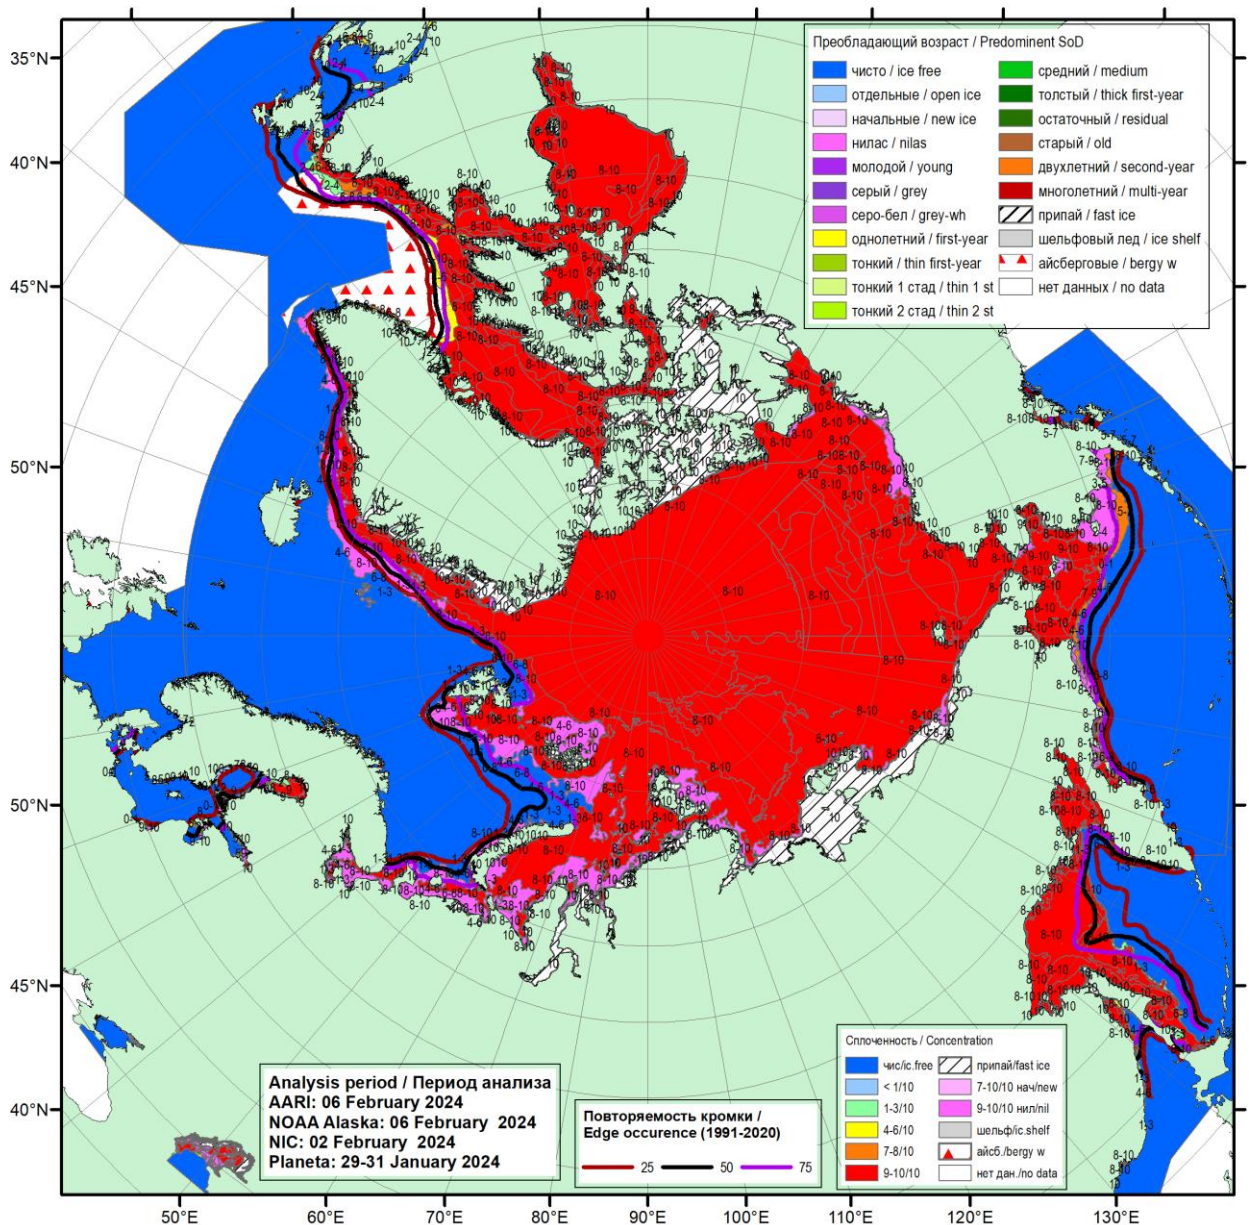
Преобладающий возраст / Predominent SoD
чисто / ice free
отдельные / open ice
начальные / new ice
нилас / nilas
молодой / young
серый / grey
серо-бел / grey-wh
однолетний / first-year
тонкий / thin first-year
тонкий 1 стад / thin 1 st
тонкий 2 стад / thin 2 st
средний / medium
толстый / thick first-year
остаточный / residual
старый / old
двухлетний / second-year
многолетний / multi-year
припай / fast ice
шельфовый лед / ice shelf
айсберговые / bergy w
нет данных / no data

Сплоченность / Concentration
чис/ic.free
< 1/10
1-3/10
4-6/10
7-8/10
9-10/10
припай/fast ice
7-10/10 нач/new
9-10/10 нил/nil
шельф/ic.shelf
айсб./bergy w
нет дан./no data

Analysis period / Период анализа
AARI: 06 February 2024
NOAA Alaska: 06 February 2024
NIC: 02 February 2024
Planeta: 29-31 January 2024

Повторяемость кромки / Edge occurence (1991-2020)
25
50
75

35°N
40°N
45°N
50°N
50°N
45°N
40°N
50°E
60°E
70°E
80°E
90°E
100°E
110°E
120°E
130°E

8-10
1-3
4-6
7-8
2-4
5-7
10